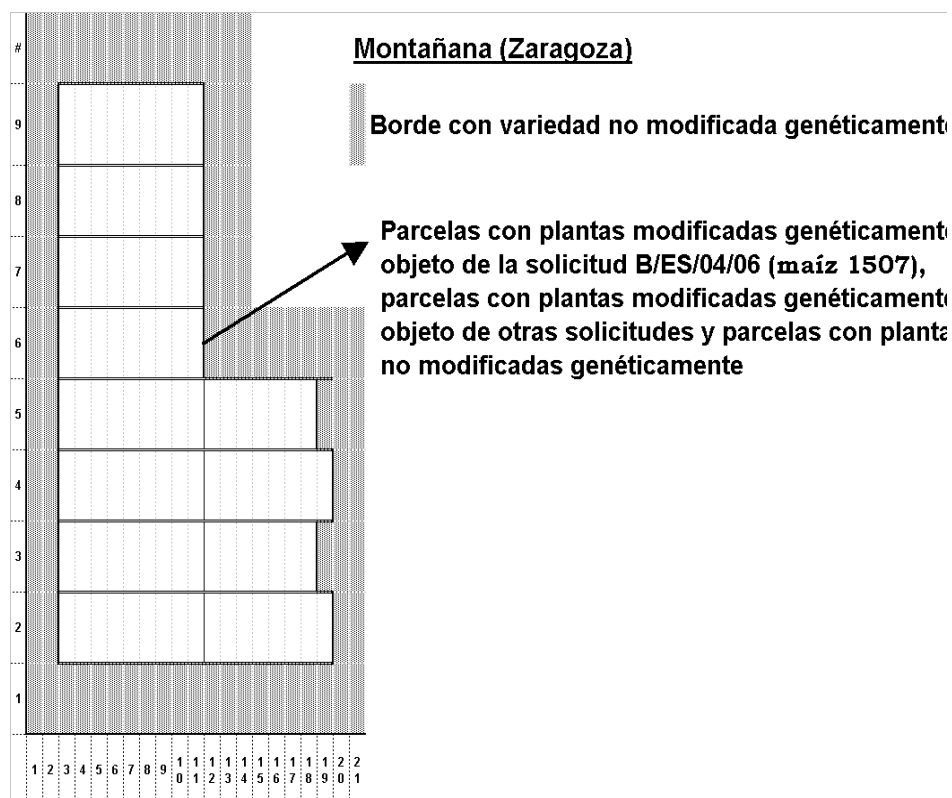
Montañana (Zaragoza)

Borde con variedad no modificada genéticament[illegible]

Parcelas con plantas modificadas genéticament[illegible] objeto de la solicitud B/ES/04/06 (maíz 1507), parcelas con plantas modificadas genéticament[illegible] objeto de otras solicitudes y parcelas con planta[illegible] no modificadas genéticamente

#
9
8
7
6
5
4
3
2
1

1 2 3 4 5 6 7 8 9 10 11 12 13 14 15 16 17 18 19 20 21